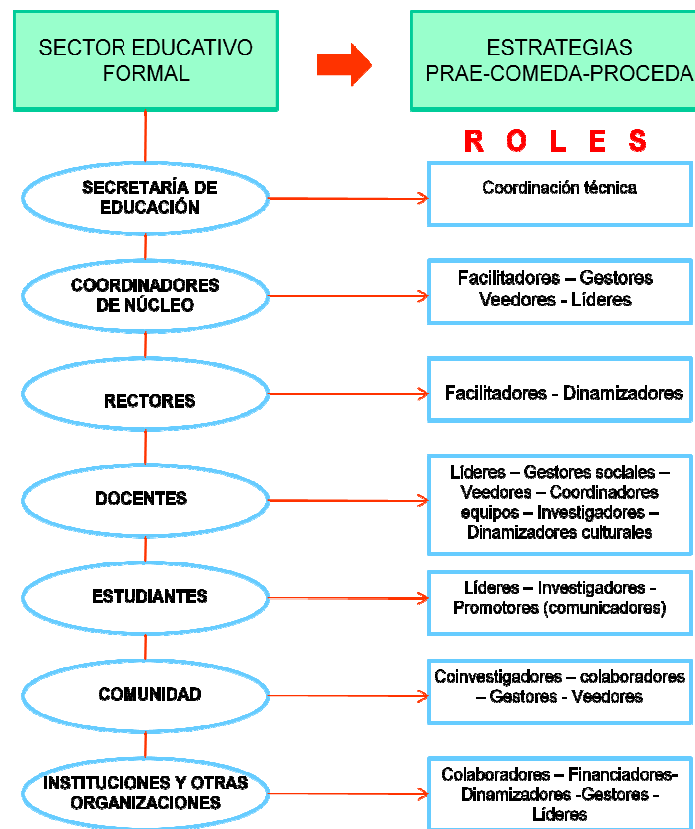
SECTOR EDUCATIVO FORMAL

ESTRATEGIAS PRAE-COMEDA-PROCEDA

R O L E S

SECRETARÍA DE EDUCACIÓN

Coordinación técnica

COORDINADORES DE NÚCLEO

Facilitadores – Gestores Veedores - Líderes

RECTORES

Facilitadores - Dinamizadores

DOCENTES

Líderes – Gestores sociales – Veedores – Coordinadores equipos – Investigadores – Dinamizadores culturales

ESTUDIANTES

Líderes – Investigadores - Promotores (comunicadores)

COMUNIDAD

Coinvestigadores – colaboradores – Gestores - Veedores

INSTITUCIONES Y OTRAS ORGANIZACIONES

Colaboradores – Financiadores- Dinamizadores -Gestores - Líderes